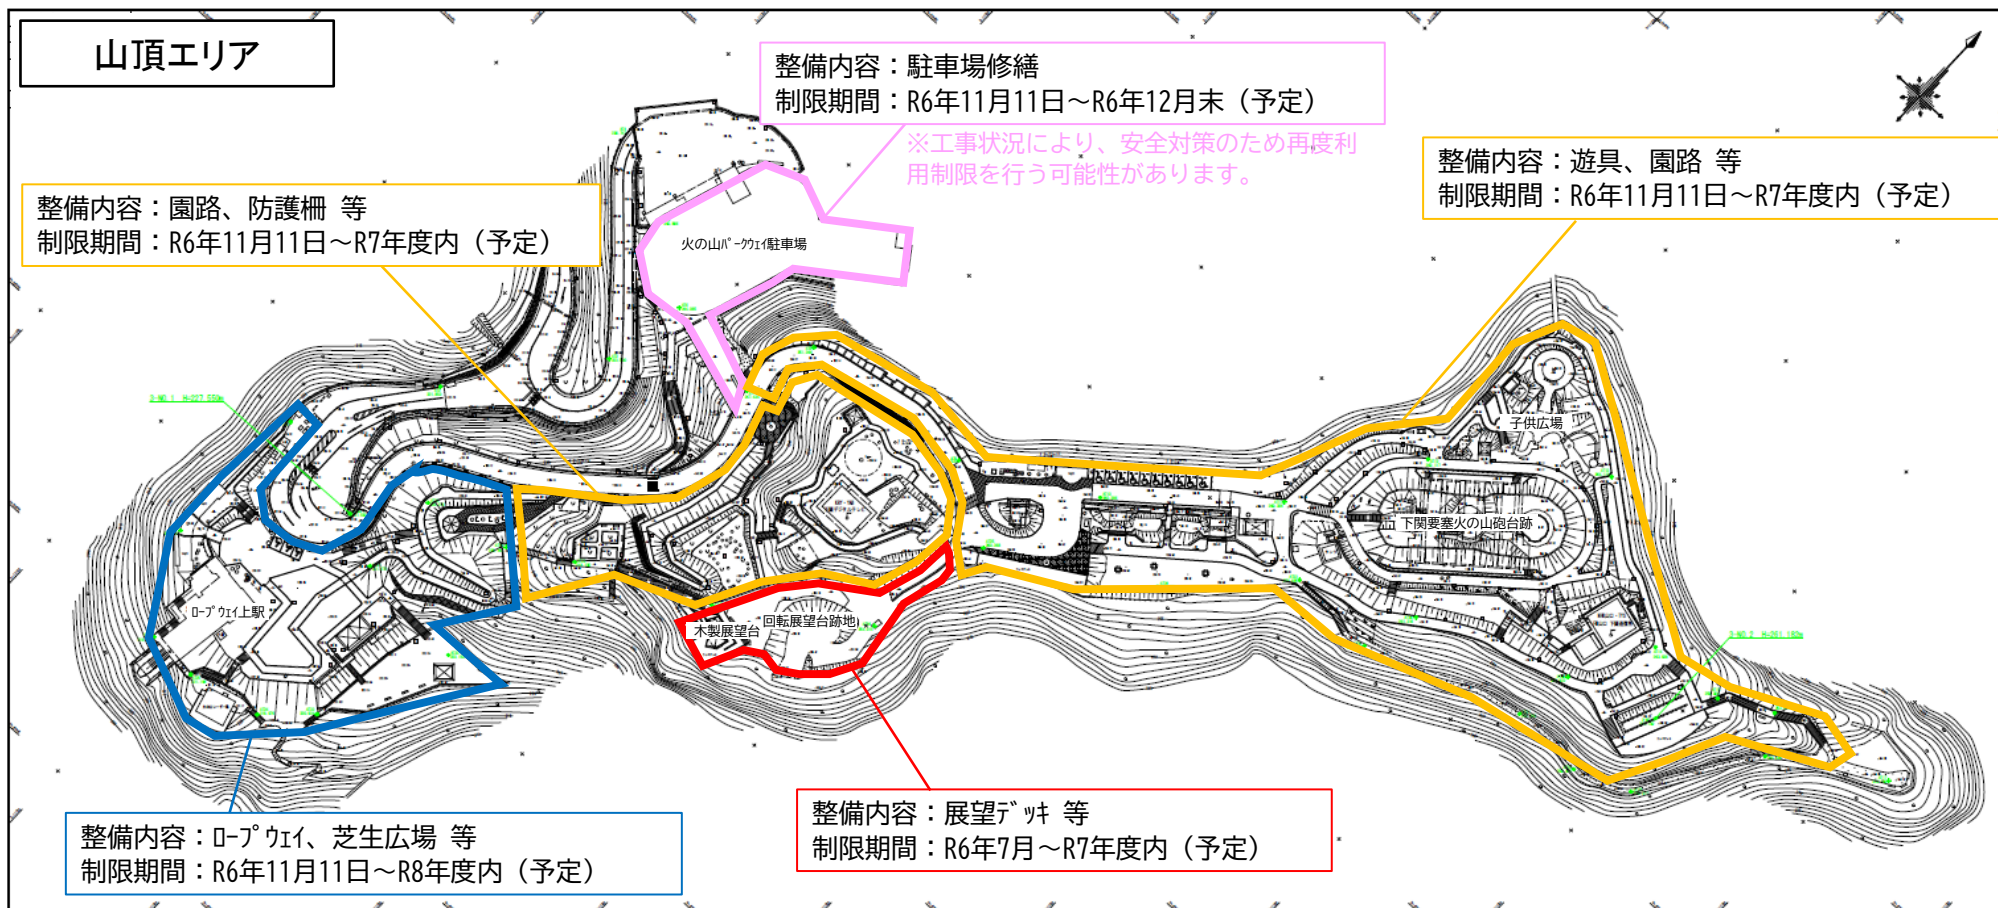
山頂エリア

整備内容：駐車場修繕
制限期間：R6年11月11日～R6年12月末（予定）

※工事状況により、安全対策のため再度利用制限を行う可能性があります。

整備内容：園路、防護柵 等
制限期間：R6年11月11日～R7年度内（予定）

整備内容：遊具、園路 等
制限期間：R6年11月11日～R7年度内（予定）

火の山ﾊﾟｰｸｳｪｲ駐車場

子供広場

下関要塞火の山砲台跡

ﾛｰﾌﾟｳｪｲ上駅

木製展望台

回転展望台跡地

整備内容：ﾛｰﾌﾟｳｪｲ、芝生広場 等
制限期間：R6年11月11日～R8年度内（予定）

整備内容：展望ﾃﾞｯｷ 等
制限期間：R6年7月～R7年度内（予定）